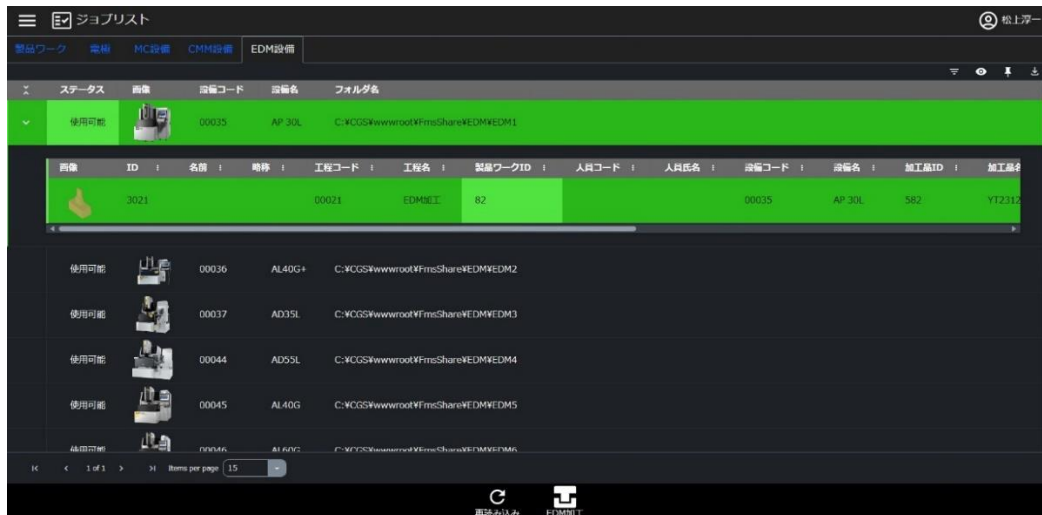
ジョブリスト

松上浮一

製品ワーク　電極　MC設備　CMM設備　EDM設備

| | ステータス | 画像 | 設備コード | 設備名 | フォルダ名 |
|---|---|---|---|---|---|
| | 使用可能 | | 00035 | AP 30L | C:¥CGS¥wwwroot¥FmsShare¥EDM¥EDM1 |

| 画像 | ID | 名前 | 略称 | 工程コード | 工程名 | 製品ワークID | 人員コード | 人員氏名 | 設備コード | 設備名 | 加工品ID | 加工品名 |
|---|---|---|---|---|---|---|---|---|---|---|---|---|
| | 3021 | | | 00021 | EDM加工 | 82 | | | 00035 | AP 30L | 582 | YT2312 |

| | ステータス | 画像 | 設備コード | 設備名 | フォルダ名 |
|---|---|---|---|---|---|
| | 使用可能 | | 00036 | AL40G+ | C:¥CGS¥wwwroot¥FmsShare¥EDM¥EDM2 |
| | 使用可能 | | 00037 | AD35L | C:¥CGS¥wwwroot¥FmsShare¥EDM¥EDM3 |
| | 使用可能 | | 00044 | AD55L | C:¥CGS¥wwwroot¥FmsShare¥EDM¥EDM4 |
| | 使用可能 | | 00045 | AL40G | C:¥CGS¥wwwroot¥FmsShare¥EDM¥EDM5 |
| | 使用可能 | | 00046 | AL60G | C:¥CGS¥wwwroot¥FmsShare¥EDM¥EDM6 |

1 of 1　Items per page 15

再読み込み　EDM加工